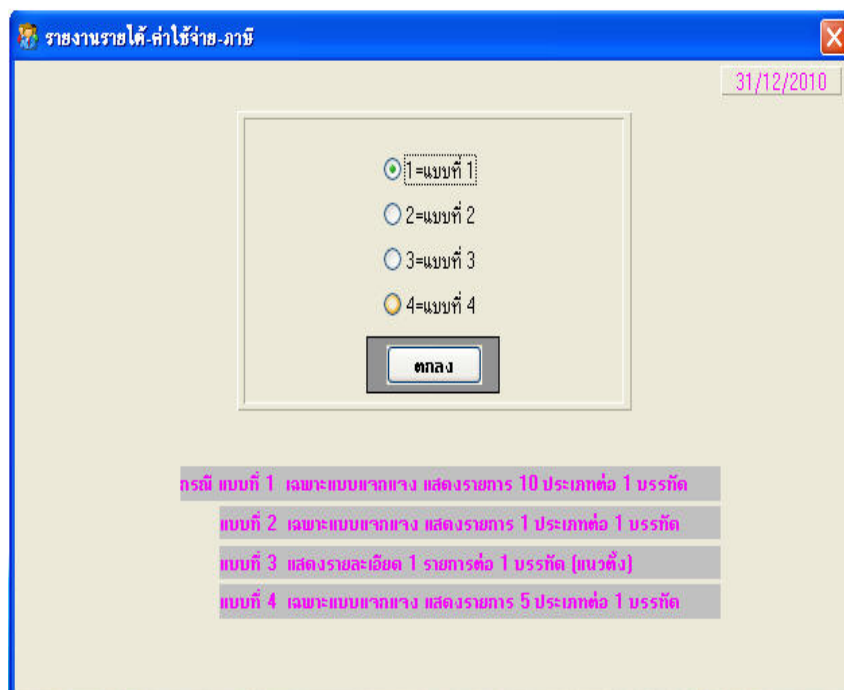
รายงานรายได้-ค่าใช้จ่าย-ภาษี

31/12/2010

1=แบบที่ 1

2=แบบที่ 2

3=แบบที่ 3

4=แบบที่ 4

ตกลง

กรณี แบบที่ 1 เฉพาะแบบแจกแจง แสดงรายการ 10 ประเภทต่อ 1 บรรทัด

แบบที่ 2 เฉพาะแบบแจกแจง แสดงรายการ 1 ประเภทต่อ 1 บรรทัด

แบบที่ 3 แสดงรายละเอียด 1 รายการต่อ 1 บรรทัด (แนวตั้ง)

แบบที่ 4 เฉพาะแบบแจกแจง แสดงรายการ 5 ประเภทต่อ 1 บรรทัด